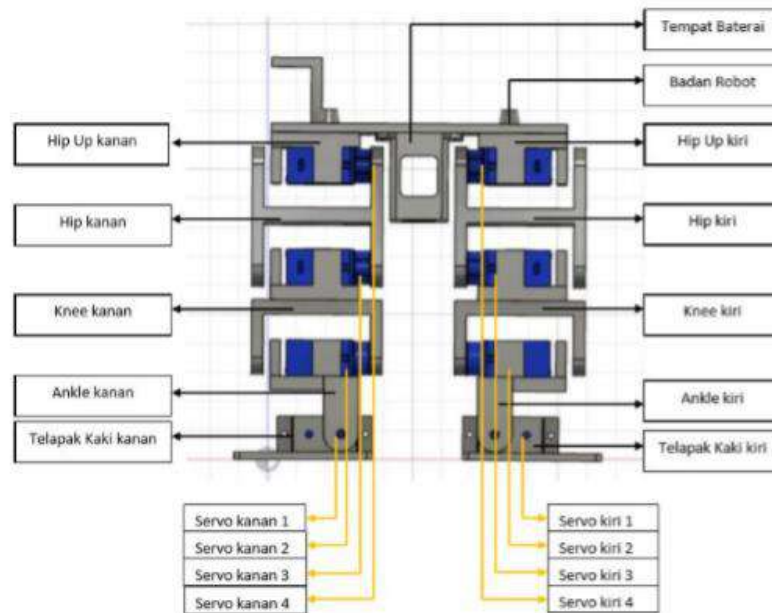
Tempat Baterai

Badan Robot

Hip Up kanan

Hip Up kiri

Hip kanan

Hip kiri

Knee kanan

Knee kiri

Ankle kanan

Ankle kiri

Telapak Kaki kanan

Telapak Kaki kiri

Servo kanan 1

Servo kanan 2

Servo kanan 3

Servo kanan 4

Servo kiri 1

Servo kiri 2

Servo kiri 3

Servo kiri 4